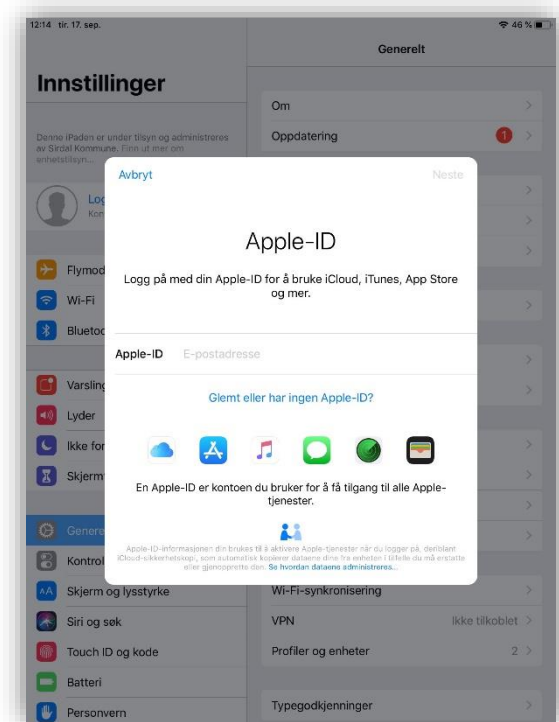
12:14 tir. 17. sep.

46 %

Generelt

Innstillinger

Om

Oppdatering

1

Denne iPaden er under tilsyn og administreres av Sirdal Kommune. Finn ut mer om enhetstilsyn...

Log

Kon

Flymod

Wi-Fi

Blueto

Varsling

Lyder

Ikke for

Skjerm

Generelt

Kontrol

Skjerm og lysstyrke

Siri og søk

Touch ID og kode

Batteri

Personvern

Avbryt

Neste

Apple-ID

Logg på med din Apple-ID for å bruke iCloud, iTunes, App Store og mer.

Apple-ID E-postadresse

Glemt eller har ingen Apple-ID?

En Apple-ID er kontoen du bruker for å få tilgang til alle Apple-tjenester.

Apple-ID-informasjonen din brukes til å aktivere Apple-tjenester når du logger på, deriblant iCloud-sikkerhetskopi, som automatisk kopierer dataene dine fra enheten i tilfelle du må erstatte eller gjenopprette den. Se hvordan dataene administreres...

Wi-Fi-synkronisering

VPN

Ikke tilkoblet

Profiler og enheter

2

Typegodkjenninger